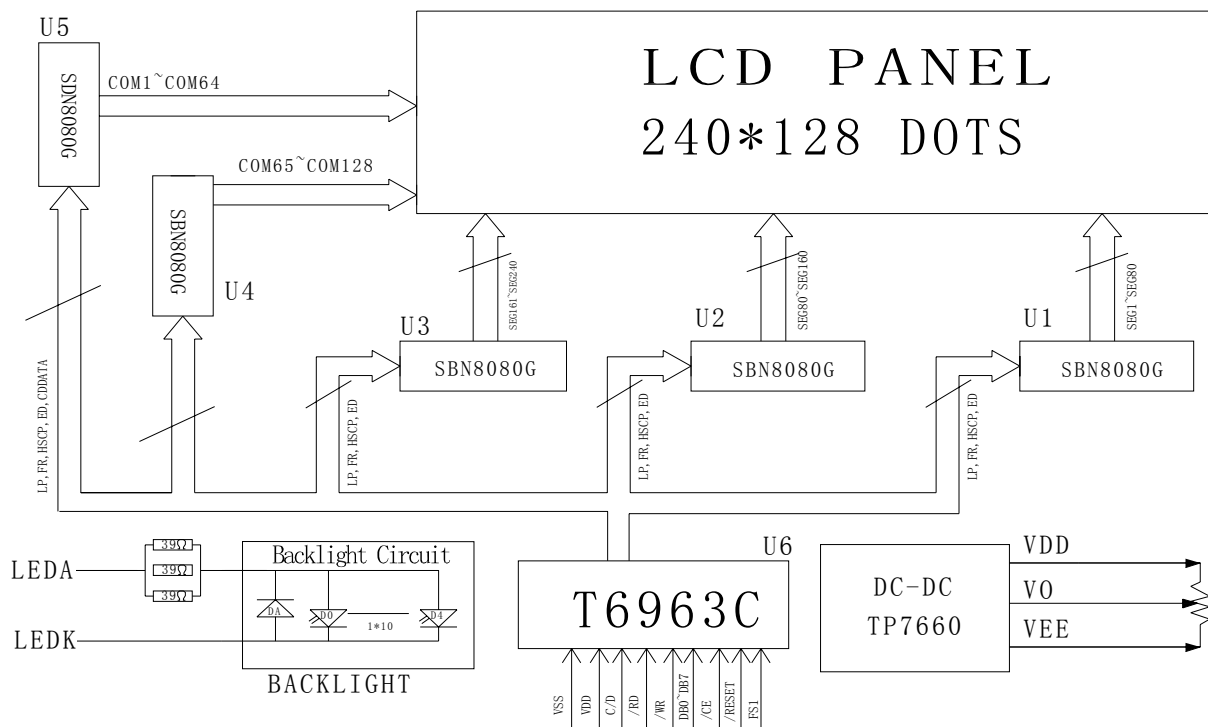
U5

SDN8080G

COM1~COM64

LCD PANEL
240*128 DOTS

COM65~COM128

SBN8080G

U4

LP, FR, HSCP, ED, CDDATA

U3

SEG161~SEG240

SBN8080G

LP, FR, HSCP, ED

U2

SEG80~SEG160

SBN8080G

LP, FR, HSCP, ED

U1

SEG1~SEG80

SBN8080G

LP, FR, HSCP, ED

39Ω
39Ω
39Ω

LEDA

LEDK

Backlight Circuit

DA

D0

1*10

D4

BACKLIGHT

U6

T6963C

VSS VDD C/D /RD /WR DB0~DB7 /CE /RESET FS1

DC-DC
TP7660

VDD
V0
VEE